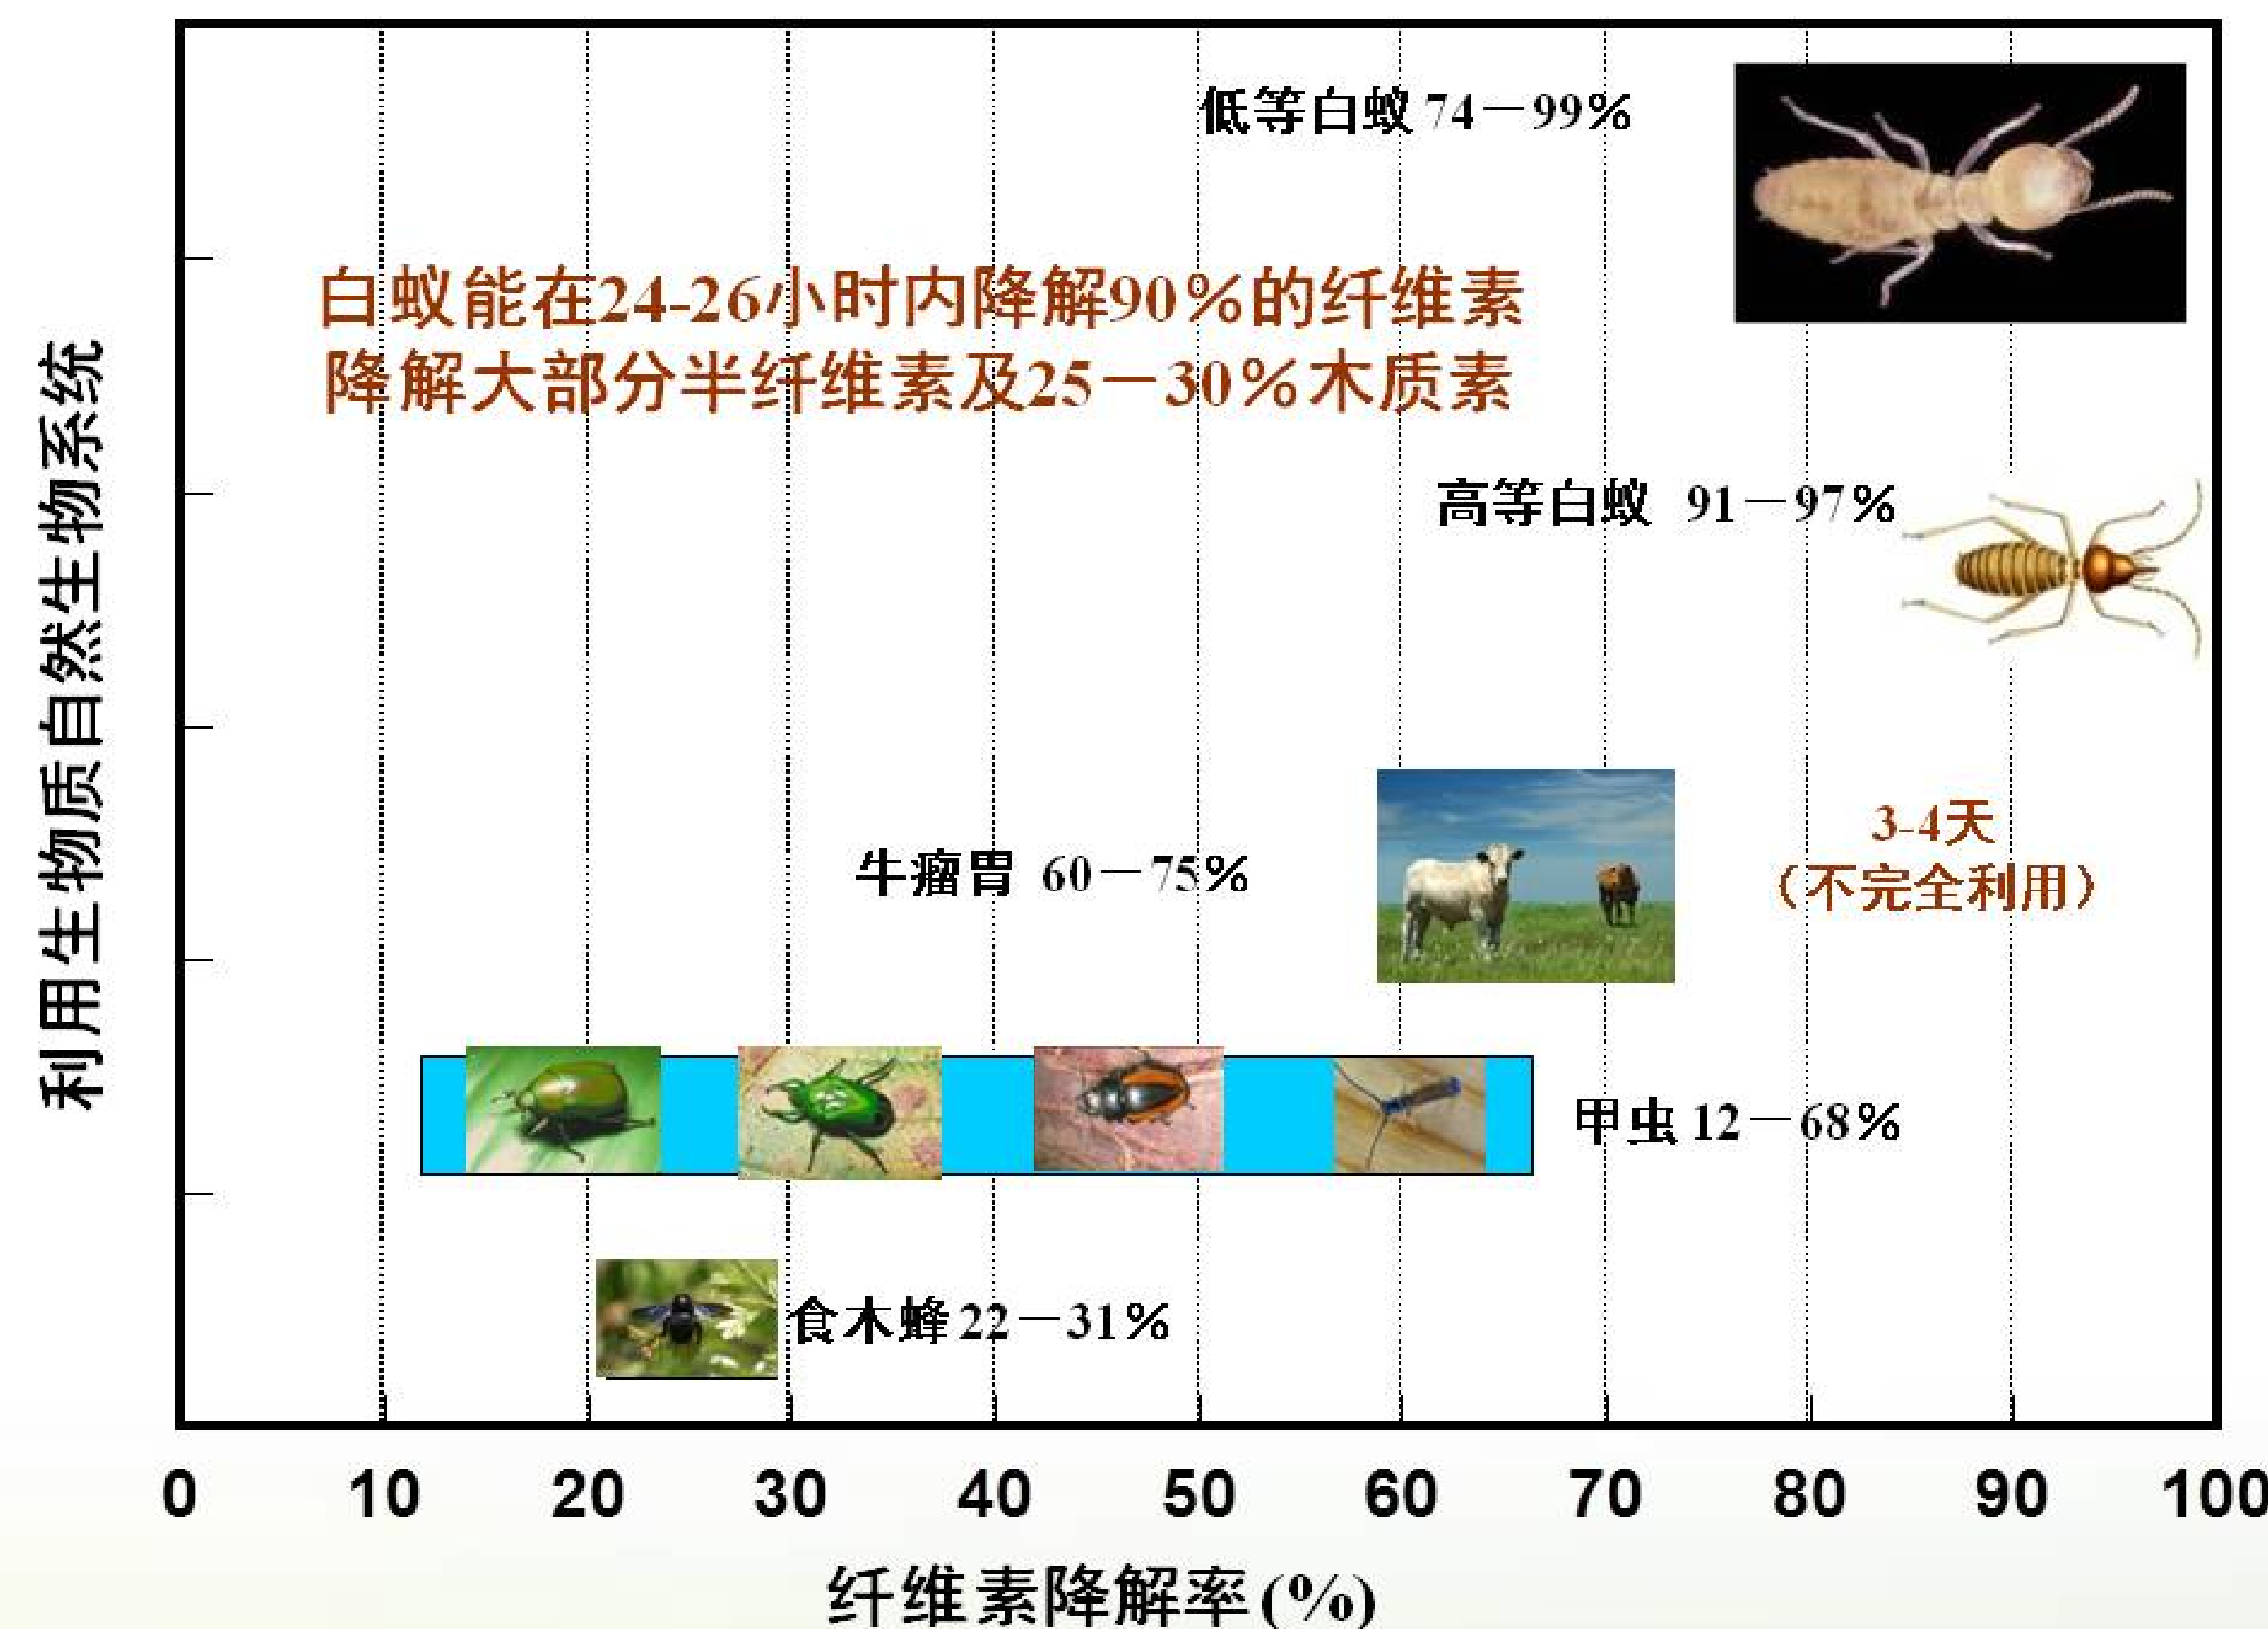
利用生物质自然生物系统

低等白蚁 74－99%

白蚁能在24-26小时内降解90%的纤维素
降解大部分半纤维素及25－30%木质素

高等白蚁 91－97%

牛瘤胃 60－75%

3-4天
（不完全利用）

甲虫 12－68%

食木蜂 22－31%

0 10 20 30 40 50 60 70 80 90 100

纤维素降解率(%)